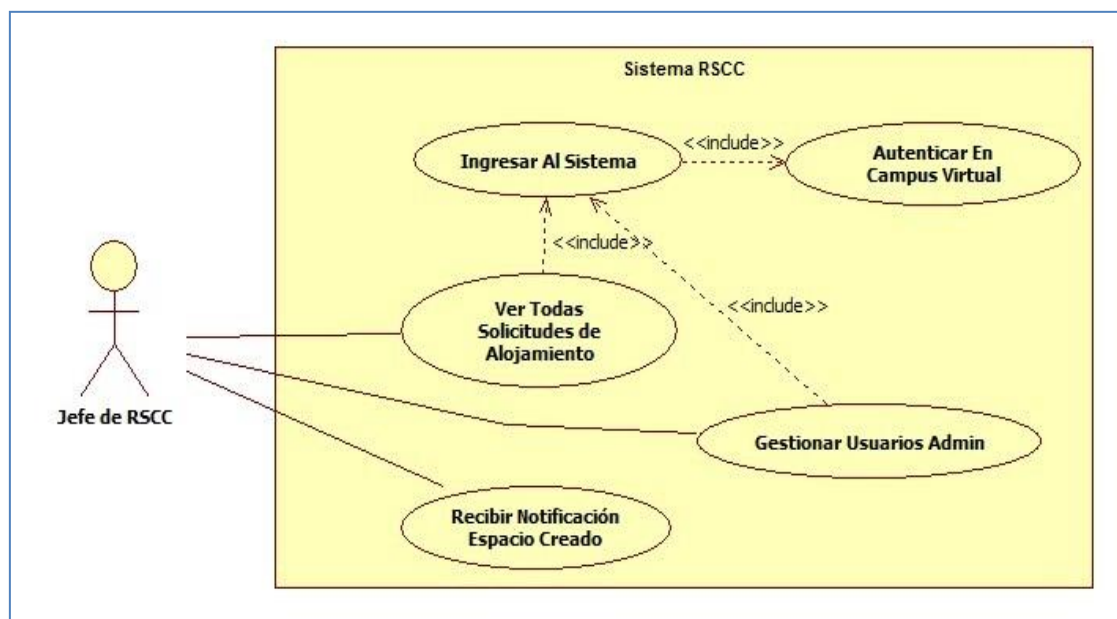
Sistema RSCC

Ingresar Al Sistema

<<include>>

Autenticar En Campus Virtual

<<include>>

<<include>>

Ver Todas Solicitudes de Alojamiento

Jefe de RSCC

Gestionar Usuarios Admin

Recibir Notificación Espacio Creado